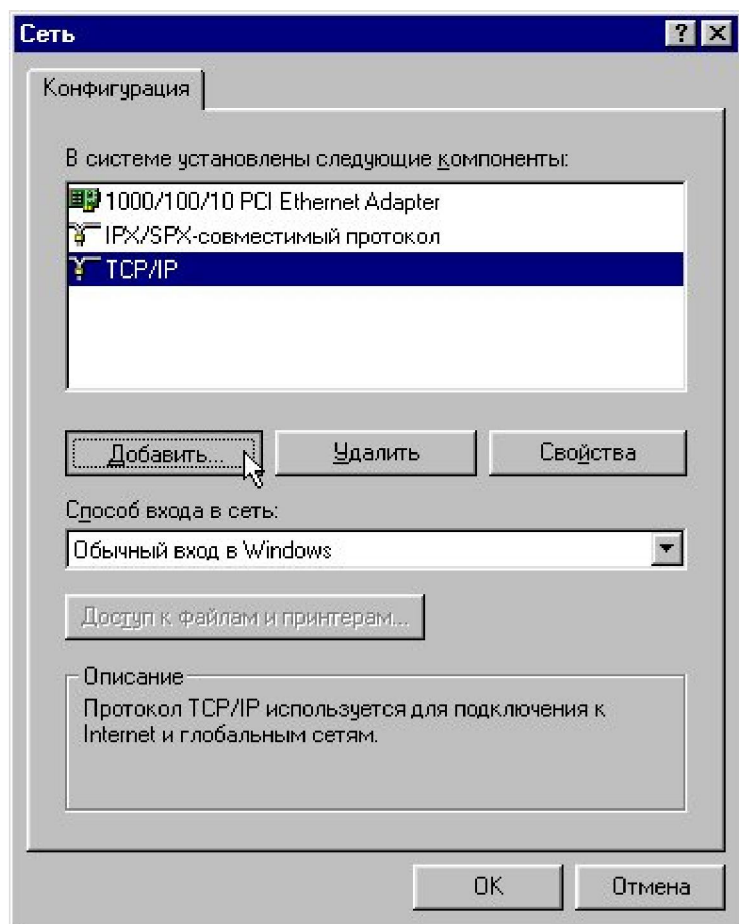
Сеть

?

Конфигурация

В системе установлены следующие компоненты:

1000/100/10 PCI Ethernet Adapter
IPX/SPX-совместимый протокол
TCP/IP

Добавить...

Удалить

Свойства

Способ входа в сеть:

Обычный вход в Windows

Доступ к файлам и принтерам...

Описание
Протокол TCP/IP используется для подключения к Internet и глобальным сетям.

OK

Отмена